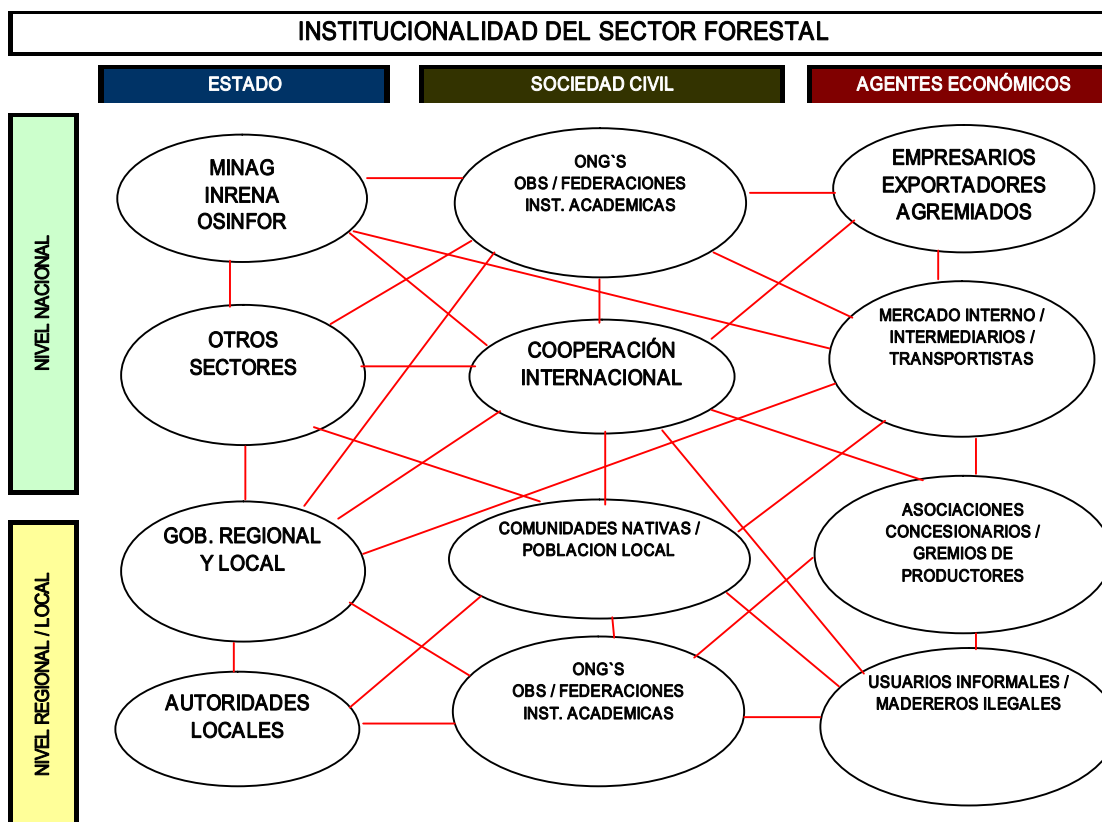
INSTITUCIONALIDAD DEL SECTOR FORESTAL

ESTADO

SOCIEDAD CIVIL

AGENTES ECONÓMICOS

NIVEL NACIONAL

MINAG
INRENA
OSINFOR

ONG`S
OBS / FEDERACIONES
INST. ACADEMICAS

EMPRESARIOS
EXPORTADORES
AGREMIADOS

OTROS
SECTORES

COOPERACIÓN
INTERNACIONAL

MERCADO INTERNO /
INTERMEDIARIOS /
TRANSPORTISTAS

NIVEL REGIONAL / LOCAL

GOB. REGIONAL
Y LOCAL

COMUNIDADES NATIVAS /
POBLACION LOCAL

ASOCIACIONES
CONCESIONARIOS /
GREMIOS DE
PRODUCTORES

AUTORIDADES
LOCALES

ONG`S
OBS / FEDERACIONES
INST. ACADEMICAS

USUARIOS INFORMALES /
MADEREROS ILEGALES